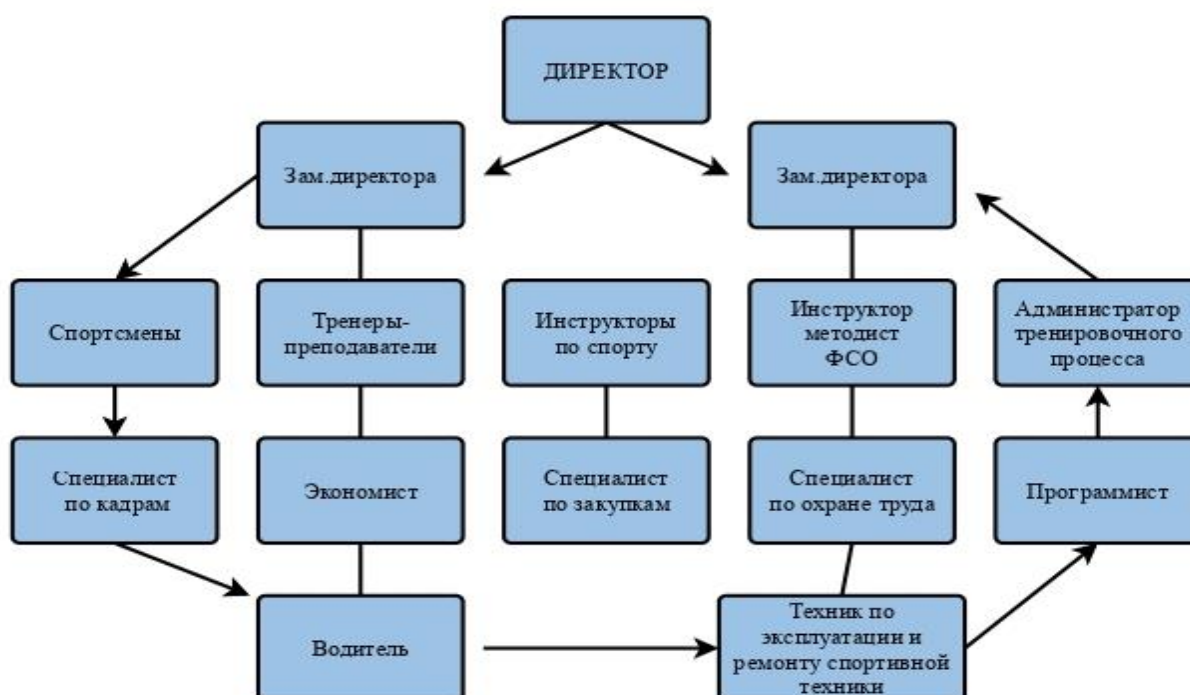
ДИРЕКТОР

Зам.директора

Зам.директора

Спортсмены

Тренеры-преподаватели

Инструкторы по спорту

Инструктор методист ФСО

Администратор тренировочного процесса

Специалист по кадрам

Экономист

Специалист по закупкам

Специалист по охране труда

Программист

Водитель

Техник по эксплуатации и ремонту спортивной техники